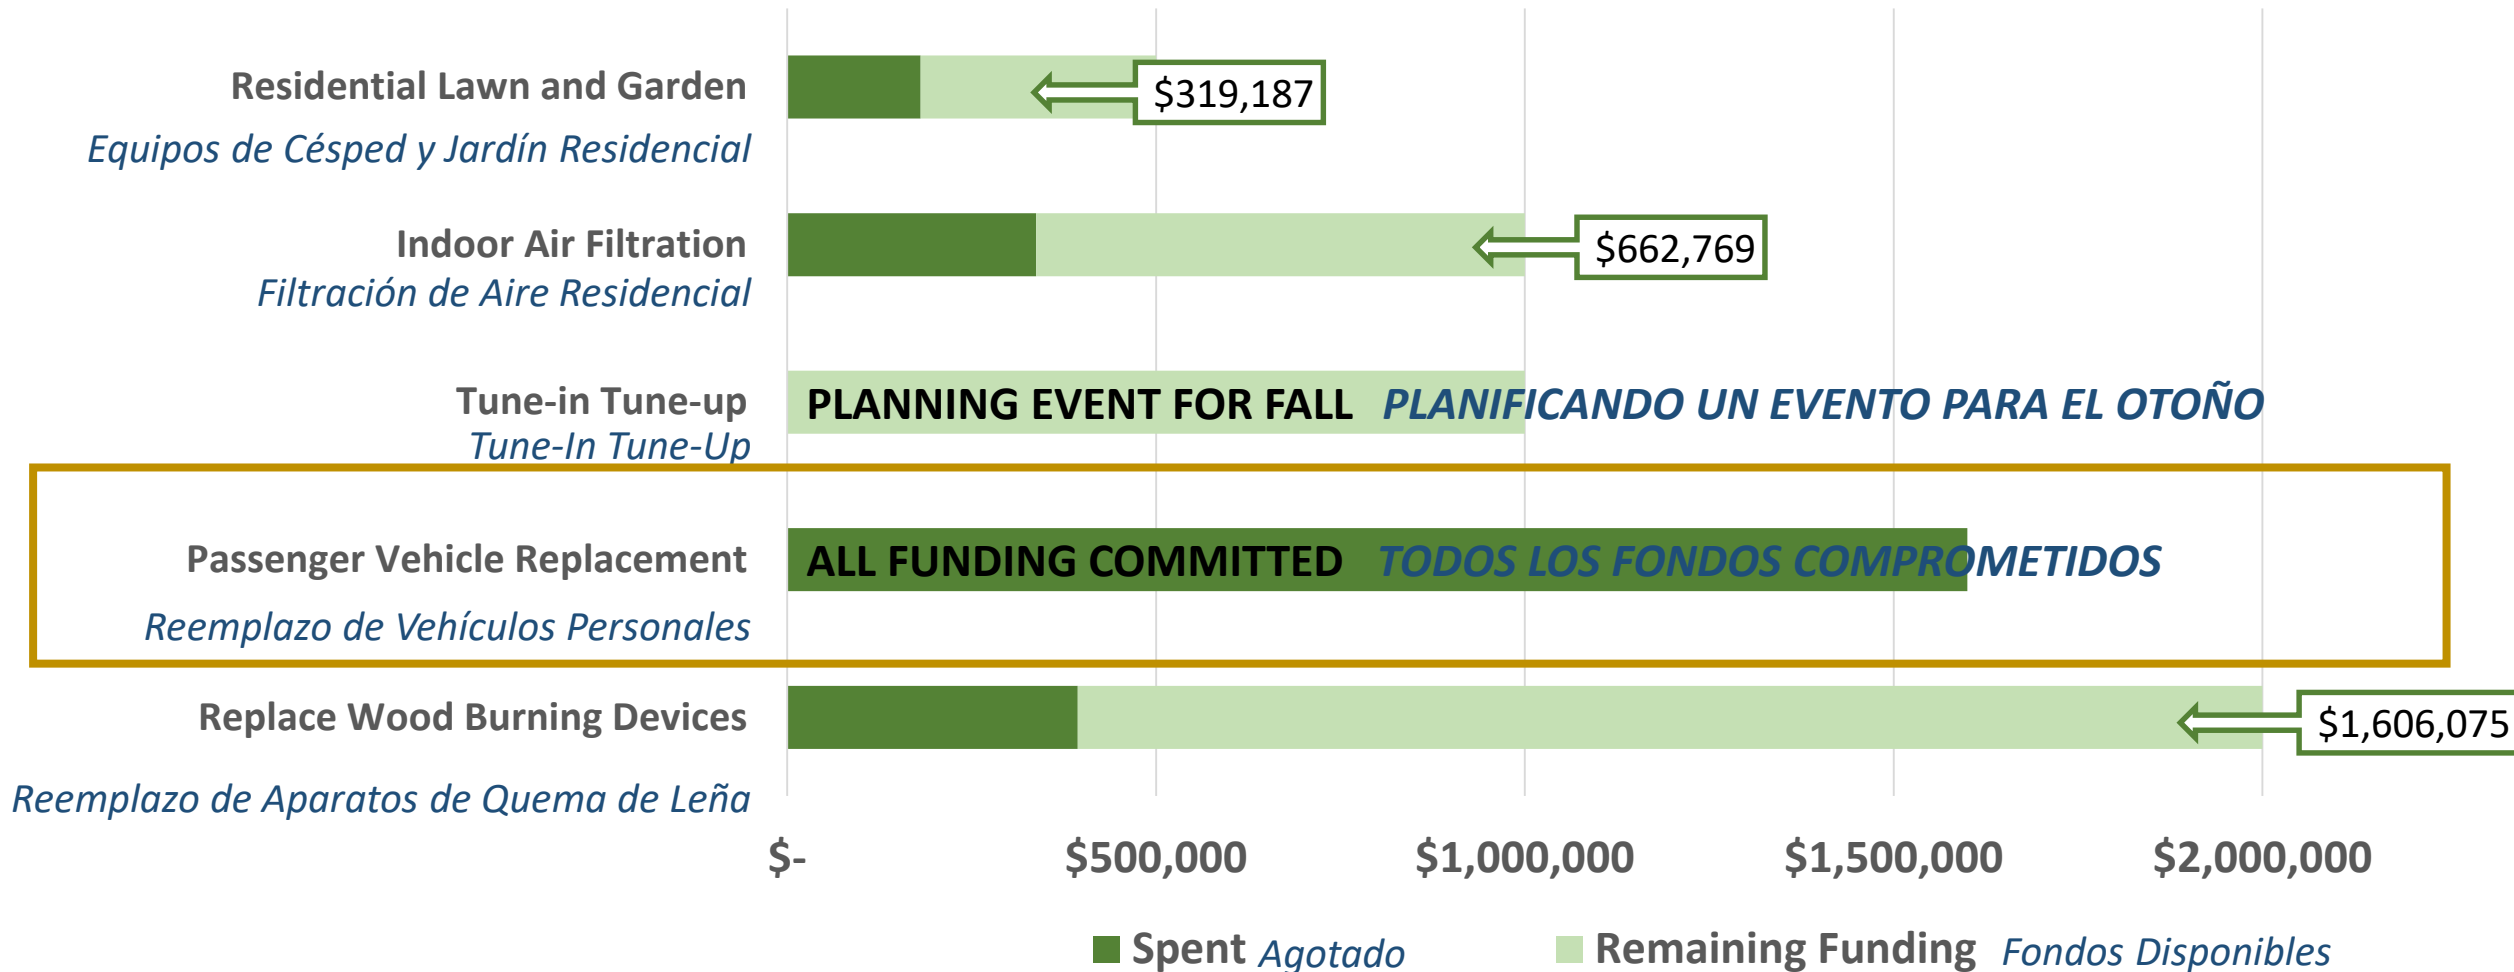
Residential Lawn and Garden
Equipos de Césped y Jardín Residencial

$319,187

Indoor Air Filtration
Filtración de Aire Residencial

$662,769

Tune-in Tune-up
Tune-In Tune-Up

PLANNING EVENT FOR FALL PLANIFICANDO UN EVENTO PARA EL OTOÑO

Passenger Vehicle Replacement
Reemplazo de Vehículos Personales

ALL FUNDING COMMITTED TODOS LOS FONDOS COMPROMETIDOS

Replace Wood Burning Devices
Reemplazo de Aparatos de Quema de Leña

$1,606,075

$- $500,000 $1,000,000 $1,500,000 $2,000,000

Spent Agotado Remaining Funding Fondos Disponibles